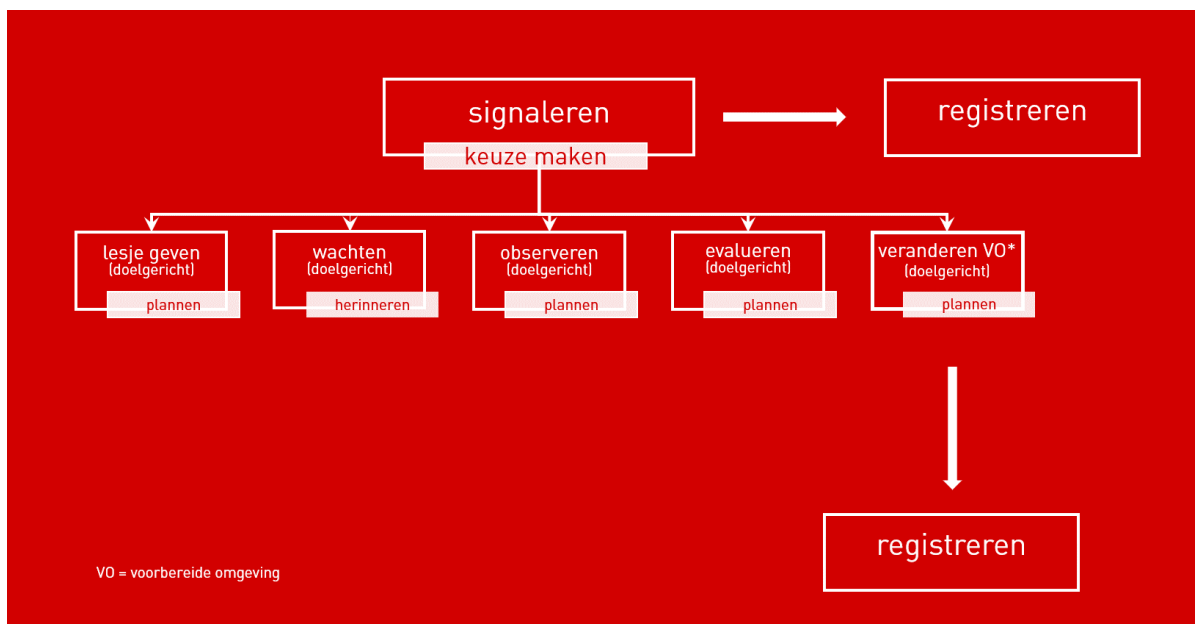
signaleren
keuze maken

registreren

lesje geven
(doelgericht)
plannen

wachten
(doelgericht)
herinneren

observeren
(doelgericht)
plannen

evalueren
(doelgericht)
plannen

veranderen VO*
(doelgericht)
plannen

registreren

VO = voorbereide omgeving